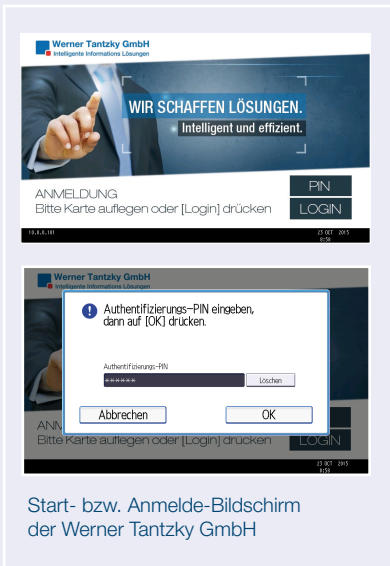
Werner Tantzky GmbH
Intelligente Informations Lösungen

WIR SCHAFFEN LÖSUNGEN.
Intelligent und effizient.

ANMELDUNG
Bitte Karte auflegen oder [Login] drücken

PIN
LOGIN

10.0.0.101

23 OCT 2015
8:50

Werner Tantzky GmbH
Intelligente Informations Lösungen

Authentifizierungs-PIN eingeben, dann auf [OK] drücken.

Authentifizierungs-PIN
******
Löschen

Abbrechen
OK

ANM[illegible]
Bitte Karte auflegen oder [Login] drücken
LOGIN

23 OCT 2015
8:50

Start- bzw. Anmelde-Bildschirm der Werner Tantzky GmbH